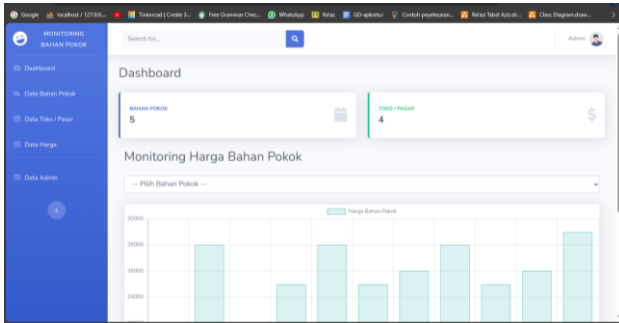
Google localhost / 127.0.0... Tinkercad | Create 3... Free Grammar Chec... WhatsApp Kelas GD-apkretur Contoh penyelesaian... Relasi Tabel Azizah... Class Diagram draw...

MONITORING BAHAN POKOK

Search for...

Admin

Dashboard

Data Bahan Pokok

Data Toko / Pasar

Data Harga

Data Admin

Dashboard

BAHAN POKOK
5

TOKO / PASAR
4

Monitoring Harga Bahan Pokok

-- Pilih Bahan Pokok --

Harga Bahan Pokok

30000
28000
26000
24000